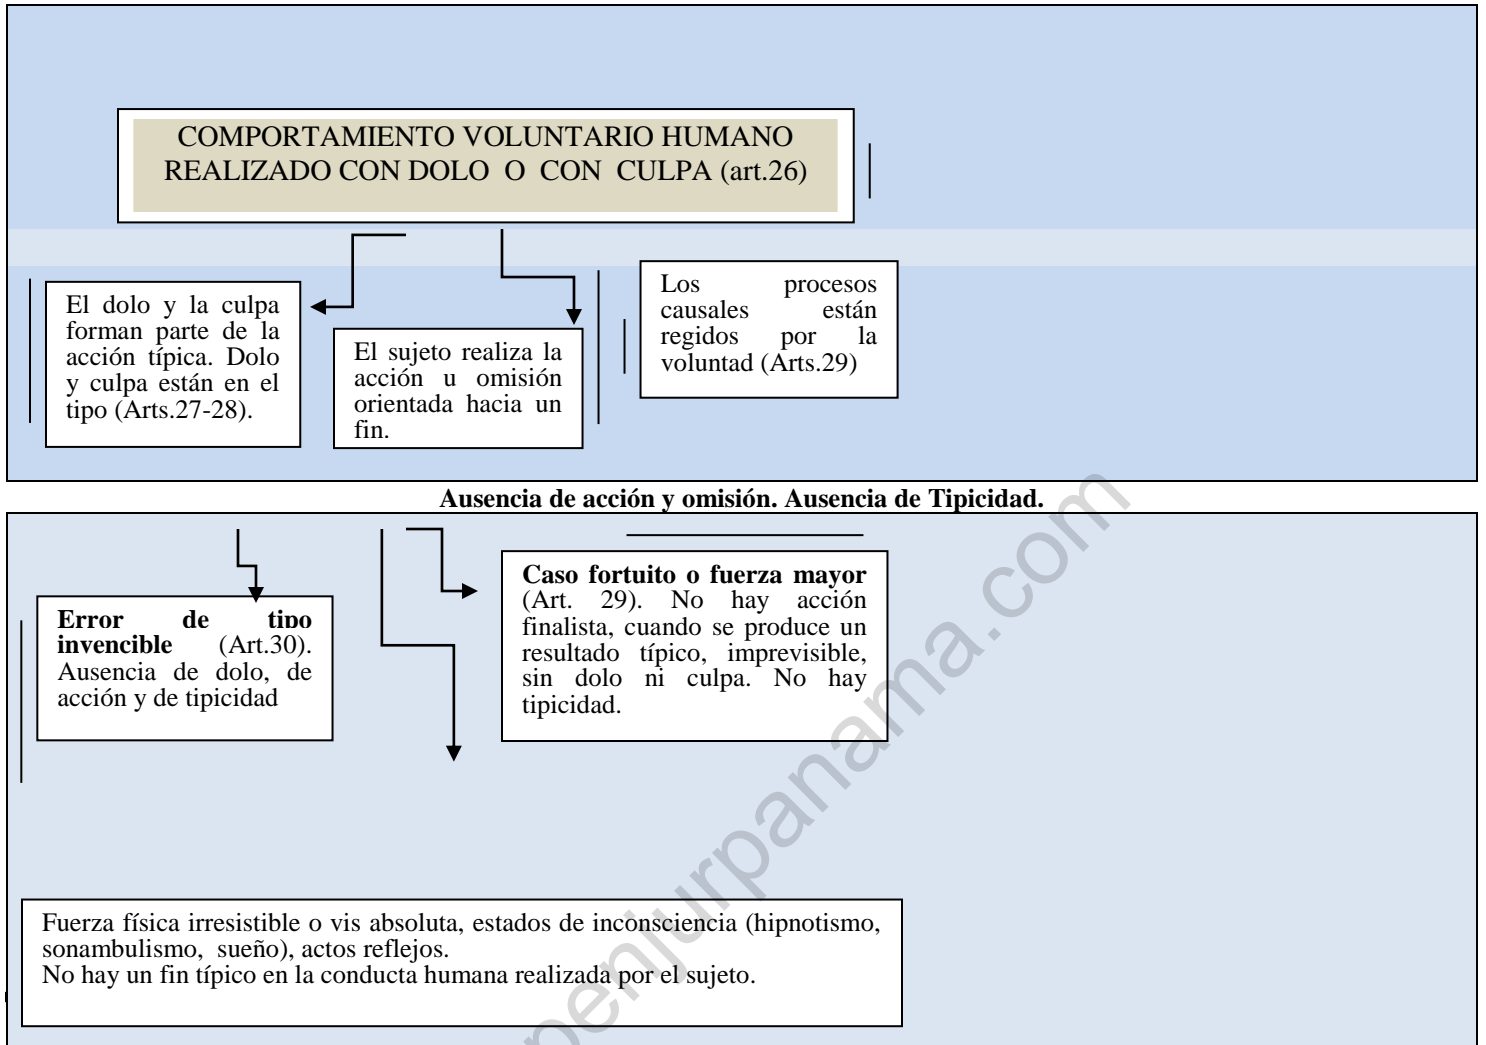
COMPORTAMIENTO VOLUNTARIO HUMANO REALIZADO CON DOLO O CON CULPA (art.26)

El dolo y la culpa forman parte de la acción típica. Dolo y culpa están en el tipo (Arts.27-28).

El sujeto realiza la acción u omisión orientada hacia un fin.

Los procesos causales están regidos por la voluntad (Arts.29)

**Ausencia de acción y omisión. Ausencia de Tipicidad.**

**Error de tipo invencible** (Art.30). Ausencia de dolo, de acción y de tipicidad

**Caso fortuito o fuerza mayor** (Art. 29). No hay acción finalista, cuando se produce un resultado típico, imprevisible, sin dolo ni culpa. No hay tipicidad.

Fuerza física irresistible o vis absoluta, estados de inconsciencia (hipnotismo, sonambulismo, sueño), actos reflejos.
No hay un fin típico en la conducta humana realizada por el sujeto.

openjurpanama.com